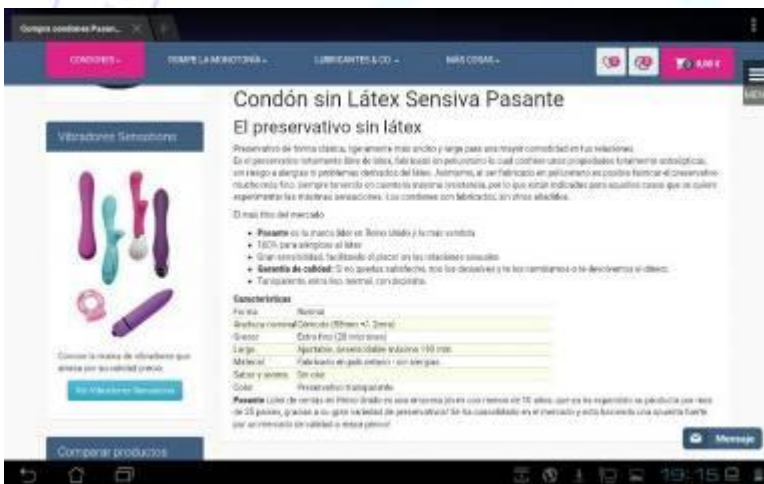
Compra condones Pasan...

CONDONES
ROMPE LA MONOTONÍA
LUBRICANTES & CO.
MÁS COSAS

Condón sin Látex Sensiva Pasante

El preservativo sin látex

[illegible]

El más fino del mercado

- Pasante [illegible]
- 100% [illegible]
- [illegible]
- Garantía de calidad: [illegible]
- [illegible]

Características

| | |
|---|---|
| Forma | Normal |
| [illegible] | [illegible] |
| Grosor | Extra fino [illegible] |
| Largo | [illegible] |
| Material | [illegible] |
| Sabor y aroma | Sin olor |
| Color | Preservativo transparente |

Pasante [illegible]

Vibradores Sensations

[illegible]

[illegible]

Comparar productos

Mensaje

19:15